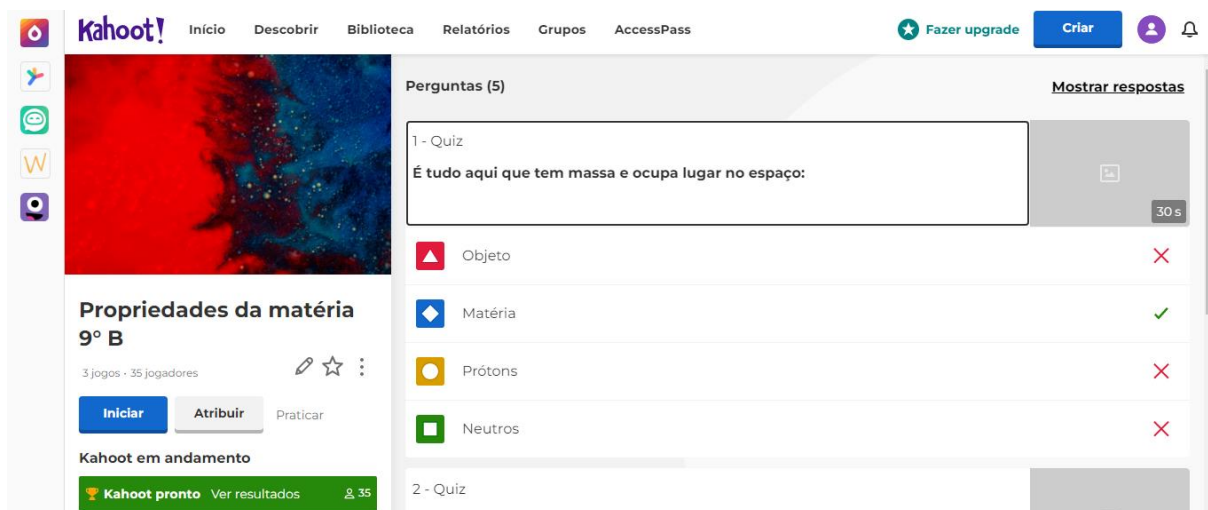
Kahoot! Início Descobrir Biblioteca Relatórios Grupos AccessPass

Fazer upgrade Criar

W

Propriedades da matéria 9° B

3 jogos · 35 jogadores

Iniciar Atribuir Praticar

Kahoot em andamento

Kahoot pronto Ver resultados 35

Perguntas (5)

Mostrar respostas

1 - Quiz

É tudo aqui que tem massa e ocupa lugar no espaço:

30 s

Objeto

Matéria

Prótons

Neutros

2 - Quiz